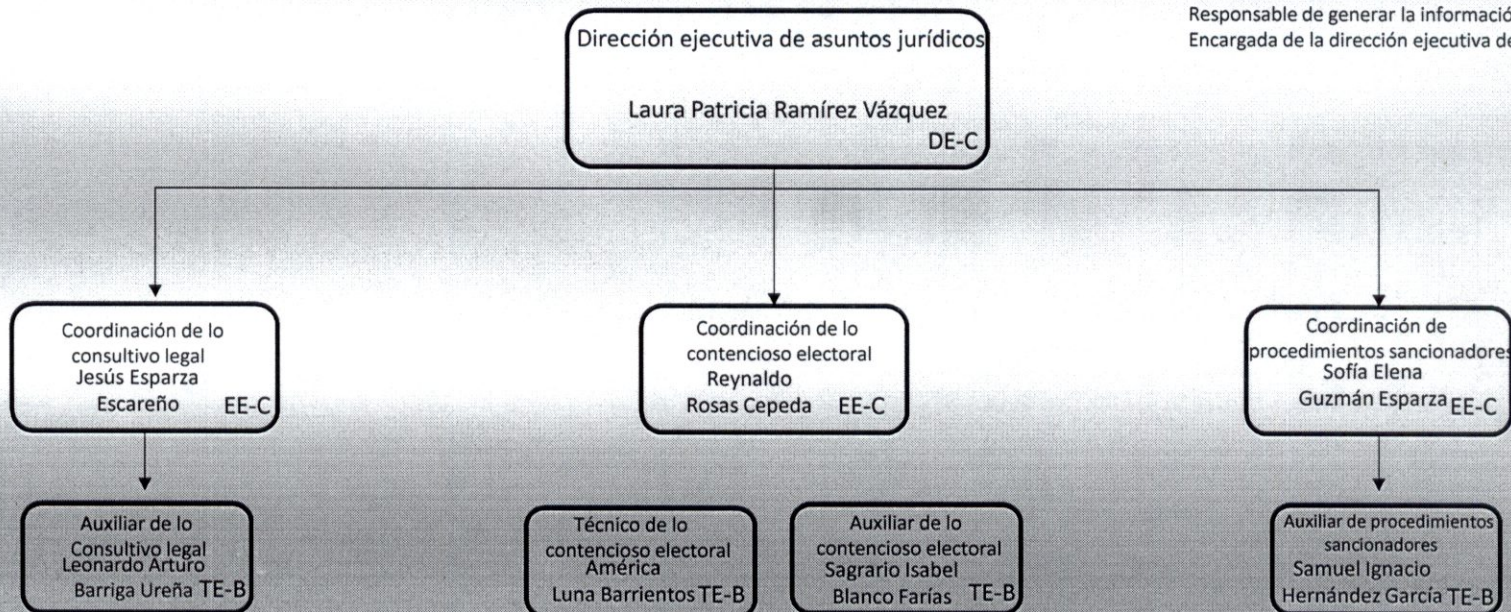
Responsable de generar la informació
Encargada de la dirección ejecutiva de

Dirección ejecutiva de asuntos jurídicos

Laura Patricia Ramírez Vázquez
DE-C

Coordinación de lo consultivo legal
Jesús Esparza Escareño EE-C

Coordinación de lo contencioso electoral
Reynaldo Rosas Cepeda EE-C

Coordinación de procedimientos sancionadores
Sofía Elena Guzmán Esparza EE-C

Auxiliar de lo Consultivo legal
Leonardo Arturo Barriga Ureña TE-B

Técnico de lo contencioso electoral
América Luna Barrientos TE-B

Auxiliar de lo contencioso electoral
Sagrario Isabel Blanco Farías TE-B

Auxiliar de procedimientos sancionadores
Samuel Ignacio Hernández García TE-B